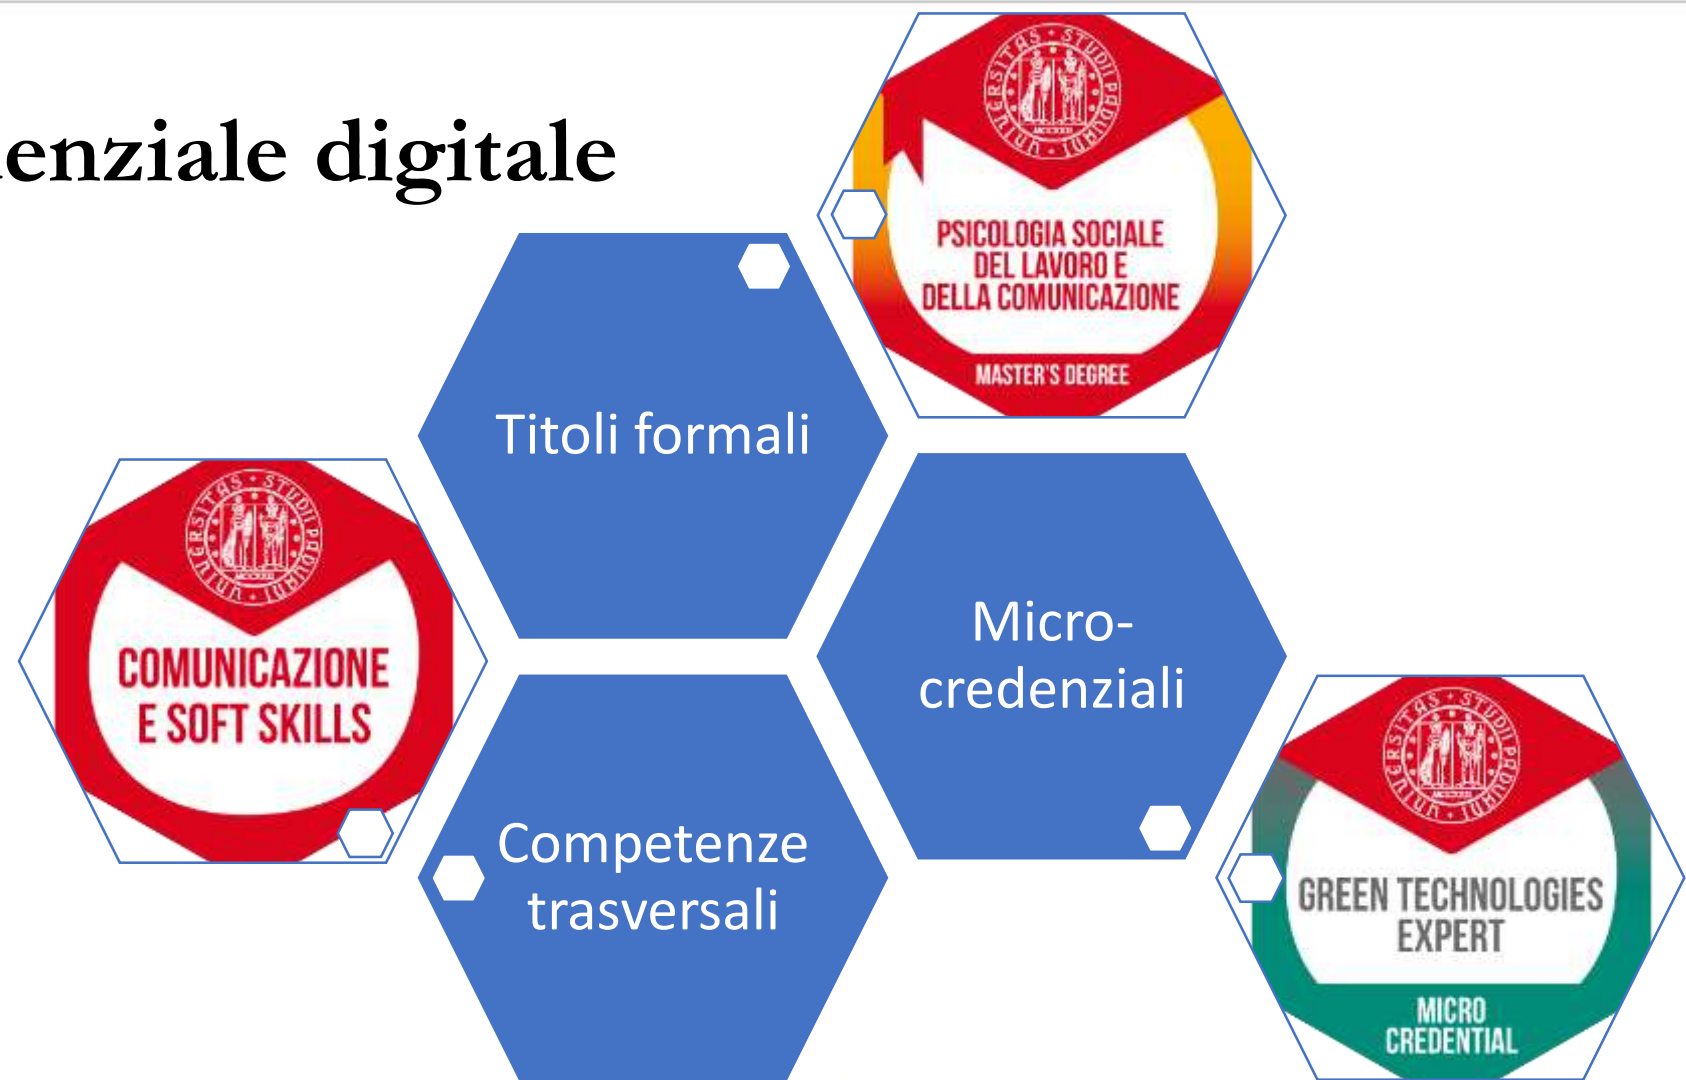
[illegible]enziale digitale

PSICOLOGIA SOCIALE DEL LAVORO E DELLA COMUNICAZIONE

MASTER'S DEGREE

Titoli formali

COMUNICAZIONE E SOFT SKILLS

Micro-credenziali

Competenze trasversali

GREEN TECHNOLOGIES EXPERT

MICRO CREDENTIAL